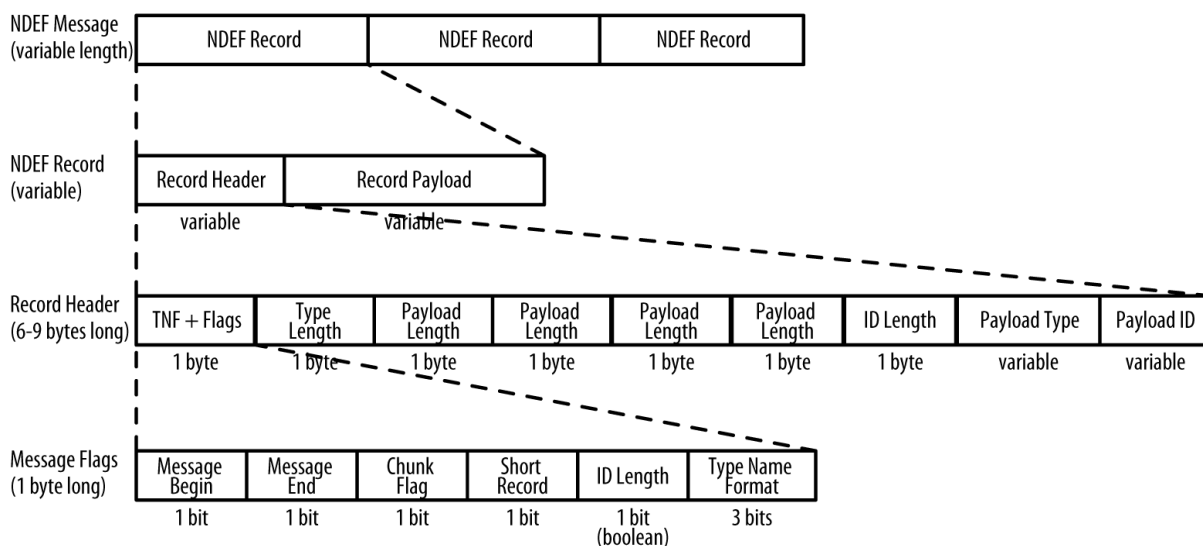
NDEF Message (variable length)

| NDEF Record | NDEF Record | NDEF Record |
|---|---|---|

NDEF Record (variable)

| Record Header | Record Payload |
|---|---|
| variable | variable |

Record Header (6-9 bytes long)

| TNF + Flags | Type Length | Payload Length | Payload Length | Payload Length | Payload Length | ID Length | Payload Type | Payload ID |
|---|---|---|---|---|---|---|---|---|
| 1 byte | 1 byte | 1 byte | 1 byte | 1 byte | 1 byte | 1 byte | variable | variable |

Message Flags (1 byte long)

| Message Begin | Message End | Chunk Flag | Short Record | ID Length | Type Name Format |
|---|---|---|---|---|---|
| 1 bit | 1 bit | 1 bit | 1 bit | 1 bit (boolean) | 3 bits |